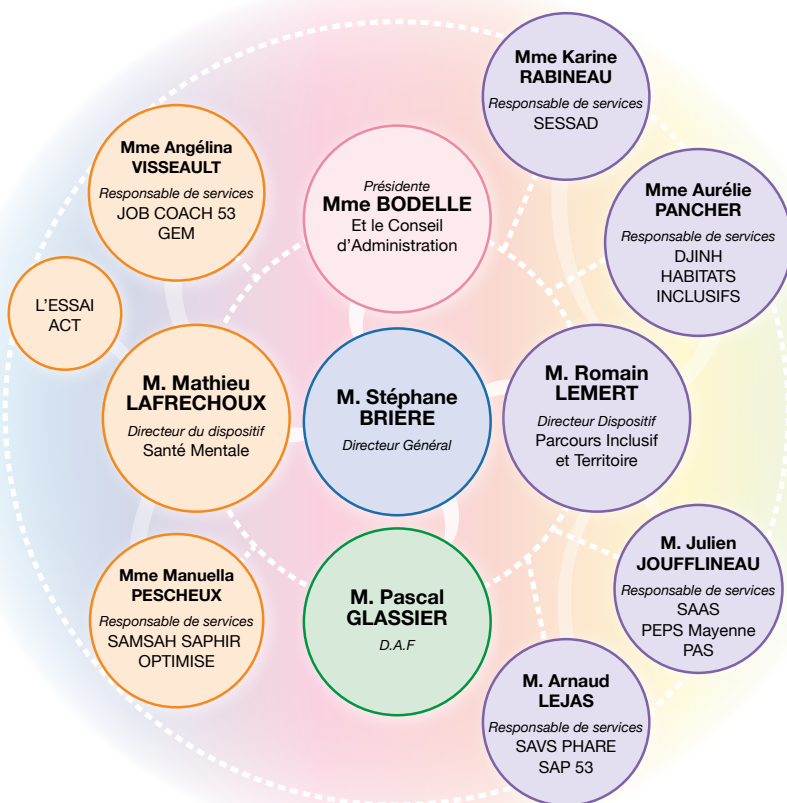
Mme Karine RABINEAU
Responsable de services
SESSAD

Mme Angélina VISSEAULT
Responsable de services
JOB COACH 53
GEM

Présidente
Mme BODELLE
Et le Conseil d'Administration

Mme Aurélie PANCHER
Responsable de services
DJINH
HABITATS INCLUSIFS

L'ESSAI
ACT

M. Mathieu LAFRECHOUX
Directeur du dispositif
Santé Mentale

M. Stéphane BRIERE
Directeur Général

M. Romain LEMERT
Directeur Dispositif
Parcours Inclusif et Territoire

M. Julien JOUFFLINEAU
Responsable de services
SAAS
PEPS Mayenne
PAS

Mme Manuella PESCHEUX
Responsable de services
SAMSAH SAPHIR
OPTIMISE

M. Pascal GLASSIER
D.A.F

M. Arnaud LEJAS
Responsable de services
SAVS PHARE
SAP 53